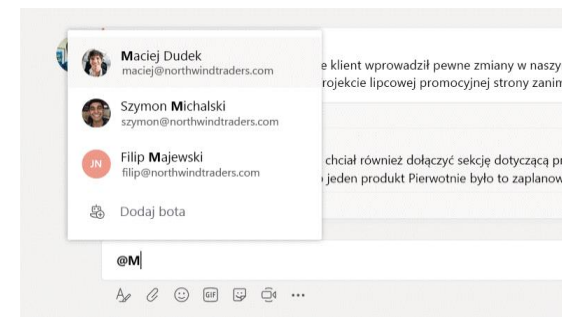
Maciej Dudek
maciej@northwindtraders.com

Szymon Michalski
szymon@northwindtraders.com

JN
Filip Majewski
filip@northwindtraders.com

Dodaj bota

e klient wprowadził pewne zmiany w naszy
rojekcie lipcowej promocyjnej strony zanim

chciał również dołączyć sekcję dotyczącą pr
jeden produkt Pierwotnie było to zaplanow

@M

GIF

...